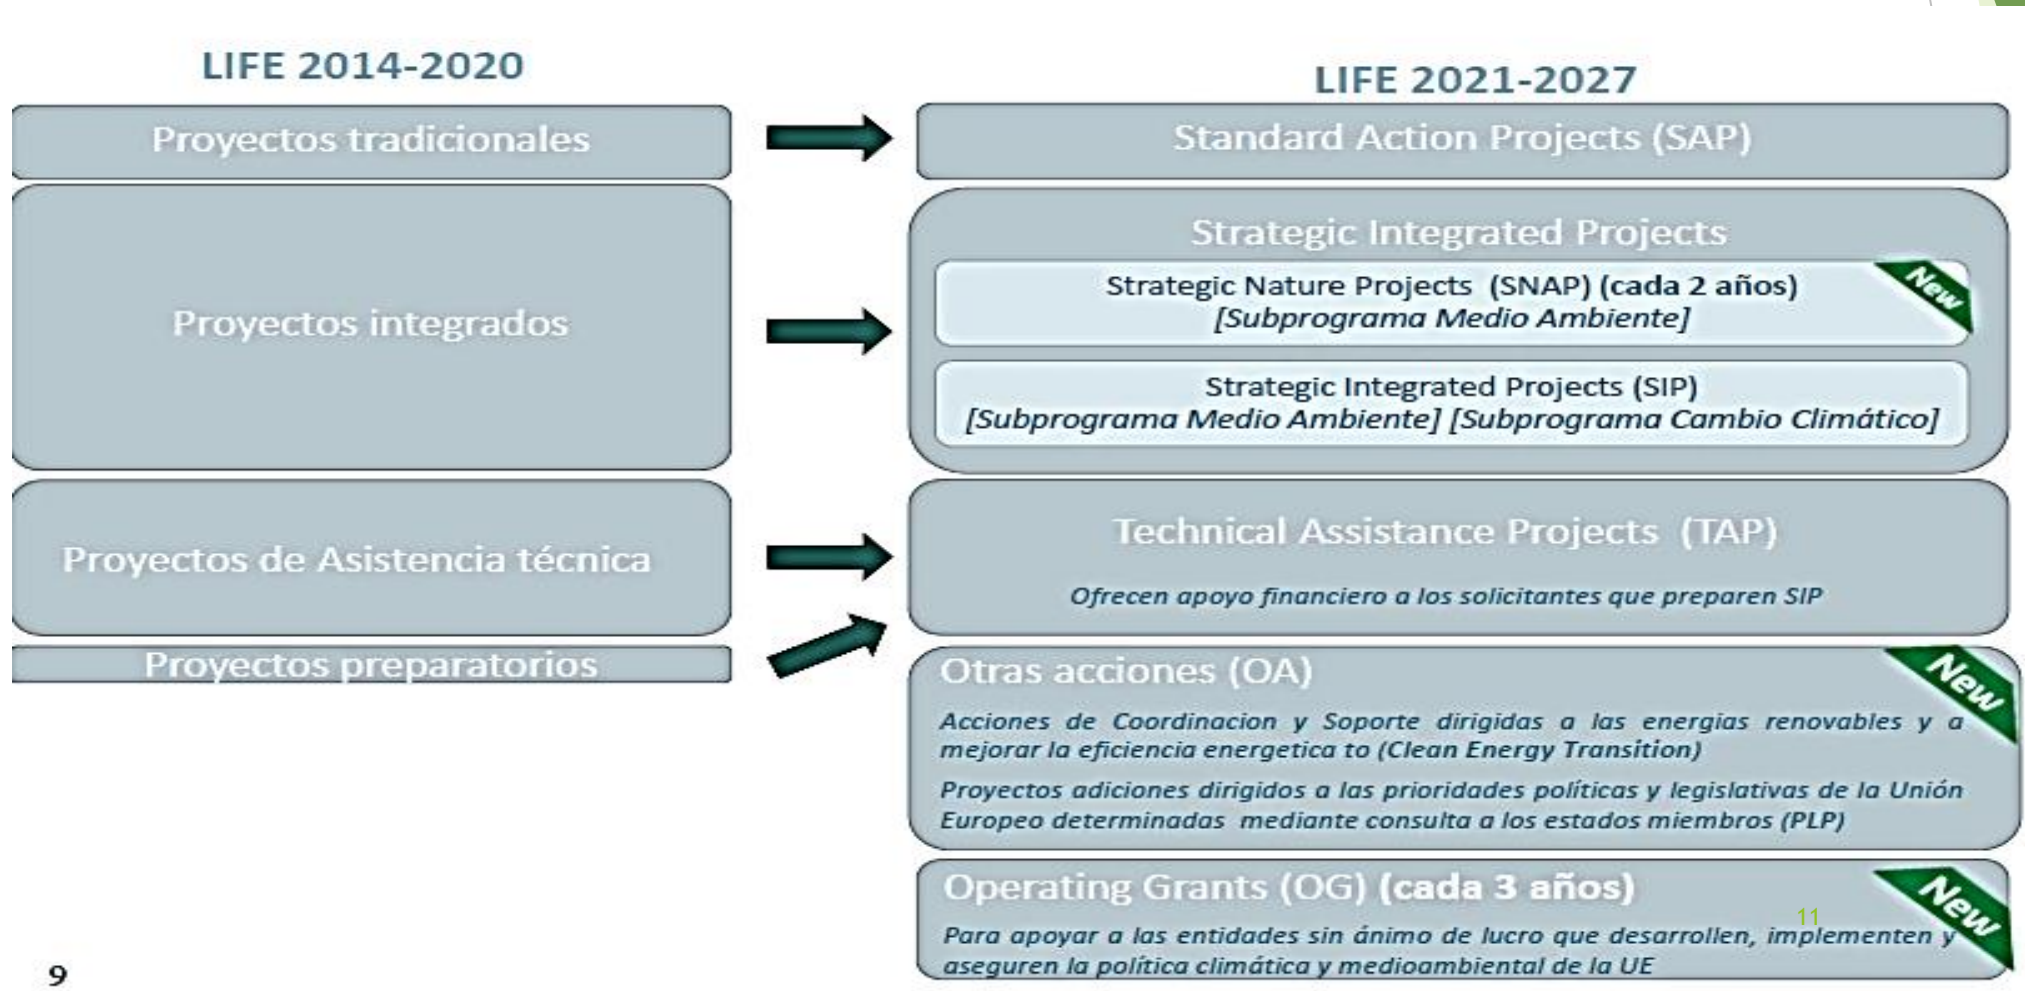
LIFE 2014-2020

Proyectos tradicionales

Proyectos integrados

Proyectos de Asistencia técnica

Proyectos preparatorios

LIFE 2021-2027

Standard Action Projects (SAP)

Strategic Integrated Projects

Strategic Nature Projects (SNAP) (cada 2 años) [Subprograma Medio Ambiente]

New

Strategic Integrated Projects (SIP) [Subprograma Medio Ambiente] [Subprograma Cambio Climático]

Technical Assistance Projects (TAP)

Ofrecen apoyo financiero a los solicitantes que preparen SIP

Otras acciones (OA)

New

Acciones de Coordinacion y Soporte dirigidas a las energias renovables y a mejorar la eficiencia energetica to (Clean Energy Transition)

Proyectos adiciones dirigidos a las prioridades políticas y legislativas de la Unión Europeo determinadas mediante consulta a los estados miembros (PLP)

Operating Grants (OG) (cada 3 años)

New

11

Para apoyar a las entidades sin ánimo de lucro que desarrollen, implementen y aseguren la política climática y medioambiental de la UE

9